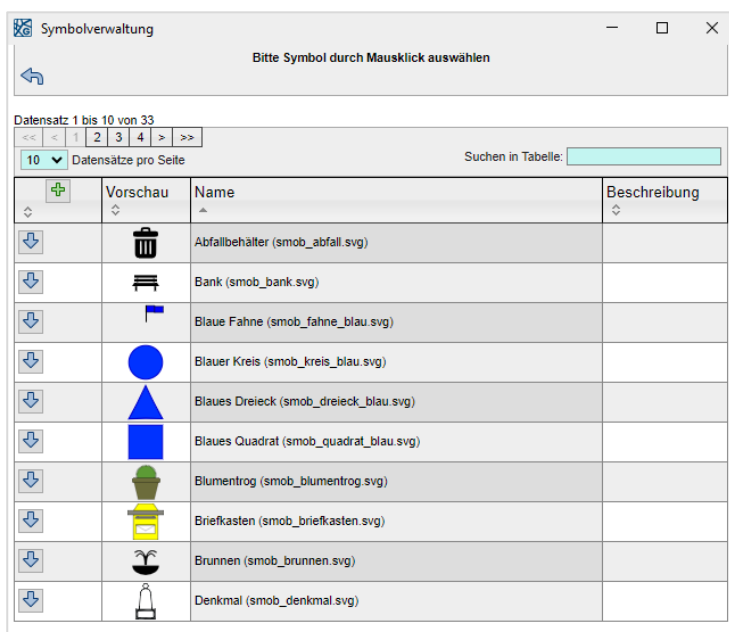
Symbolverwaltung

Bitte Symbol durch Mausklick auswählen

Datensatz 1 bis 10 von 33

<< < 1 2 3 4 > >>

10 Datensätze pro Seite

Suchen in Tabelle:

| | Vorschau | Name | Beschreibung |
|---|---|---|---|
| | | Abfallbehälter (smob_abfall.svg) | |
| | | Bank (smob_bank.svg) | |
| | | Blaue Fahne (smob_fahne_blau.svg) | |
| | | Blauer Kreis (smob_kreis_blau.svg) | |
| | | Blaues Dreieck (smob_dreieck_blau.svg) | |
| | | Blaues Quadrat (smob_quadrat_blau.svg) | |
| | | Blumentrog (smob_blumentrog.svg) | |
| | | Briefkasten (smob_briefkasten.svg) | |
| | | Brunnen (smob_brunnen.svg) | |
| | | Denkmal (smob_denkmal.svg) | |